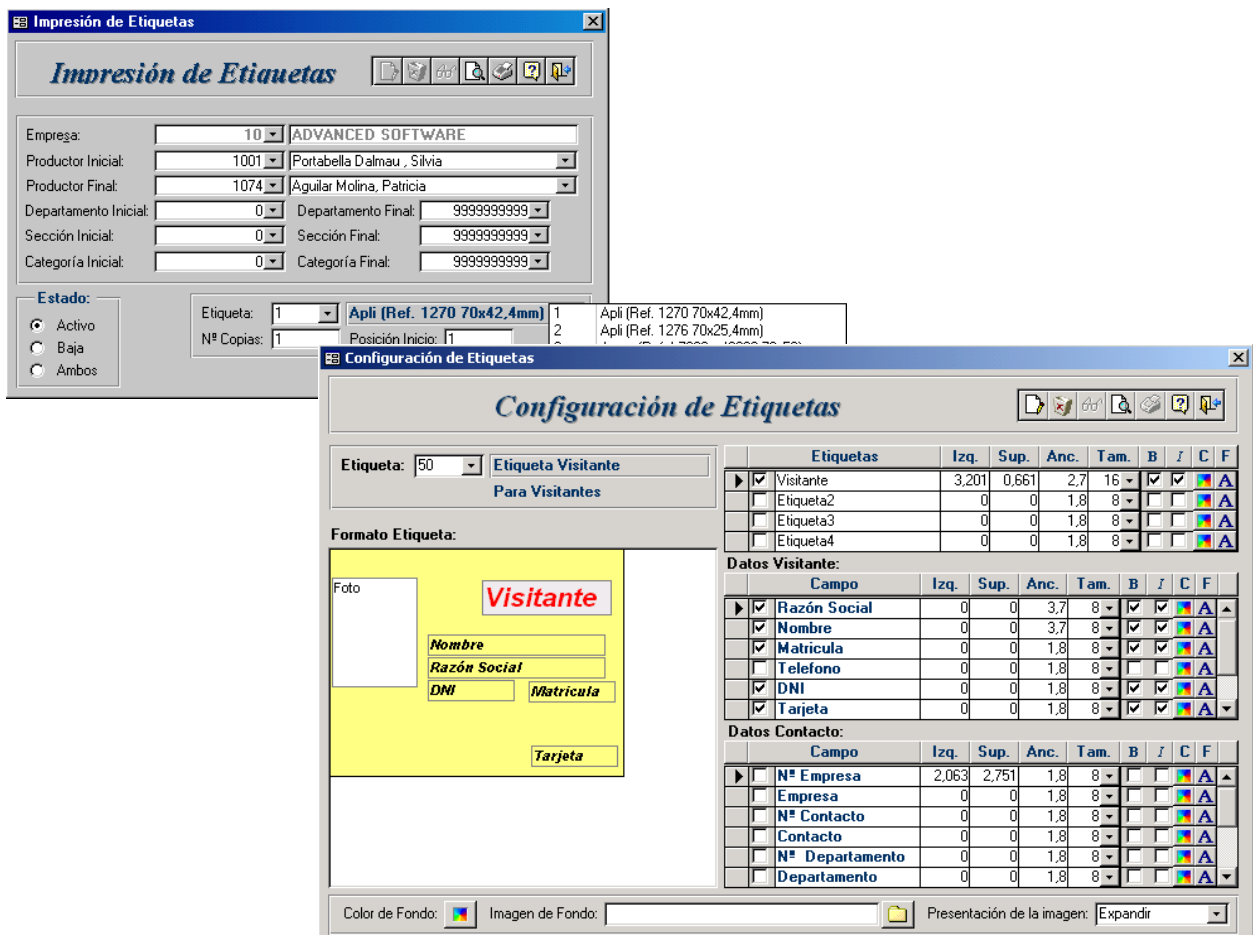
Impresión de Etiquetas

Impresión de Etiquetas

Empresa: 10 ADVANCED SOFTWARE
Productor Inicial: 1001 Portabella Dalmau , Silvia
Productor Final: 1074 Aguilar Molina, Patricia
Departamento Inicial: 0 Departamento Final: 9999999999
Sección Inicial: 0 Sección Final: 9999999999
Categoría Inicial: 0 Categoría Final: 9999999999

Estado:
Activo
Baja
Ambos

Etiqueta: 1 Apli (Ref. 1270 70x42,4mm)
Nº Copias: 1 Posición Inicio: 1

| 1 | Apli (Ref. 1270 70x42,4mm) |
|---|---|
| 2 | Apli (Ref. 1276 70x25,4mm) |

Configuración de Etiquetas

Configuración de Etiquetas

Etiqueta: 50 Etiqueta Visitante
Para Visitantes

Formato Etiqueta:
Foto
Visitante
Nombre
Razón Social
DNI
Matricula
Tarjeta

| Etiquetas | Izq. | Sup. | Anc. | Tam. | B | I | C | F |
|---|---|---|---|---|---|---|---|---|
| Visitante | 3,201 | 0,661 | 2,7 | 16 | | | | A |
| Etiqueta2 | 0 | 0 | 1,8 | 8 | | | | A |
| Etiqueta3 | 0 | 0 | 1,8 | 8 | | | | A |
| Etiqueta4 | 0 | 0 | 1,8 | 8 | | | | A |

Datos Visitante:

| Campo | Izq. | Sup. | Anc. | Tam. | B | I | C | F |
|---|---|---|---|---|---|---|---|---|
| Razón Social | 0 | 0 | 3,7 | 8 | | | | A |
| Nombre | 0 | 0 | 3,7 | 8 | | | | A |
| Matricula | 0 | 0 | 1,8 | 8 | | | | A |
| Telefono | 0 | 0 | 1,8 | 8 | | | | A |
| DNI | 0 | 0 | 1,8 | 8 | | | | A |
| Tarjeta | 0 | 0 | 1,8 | 8 | | | | A |

Datos Contacto:

| Campo | Izq. | Sup. | Anc. | Tam. | B | I | C | F |
|---|---|---|---|---|---|---|---|---|
| Nº Empresa | 2,063 | 2,751 | 1,8 | 8 | | | | A |
| Empresa | 0 | 0 | 1,8 | 8 | | | | A |
| Nº Contacto | 0 | 0 | 1,8 | 8 | | | | A |
| Contacto | 0 | 0 | 1,8 | 8 | | | | A |
| Nº Departamento | 0 | 0 | 1,8 | 8 | | | | A |
| Departamento | 0 | 0 | 1,8 | 8 | | | | A |

Color de Fondo: Imagen de Fondo: Presentación de la imagen: Expandir